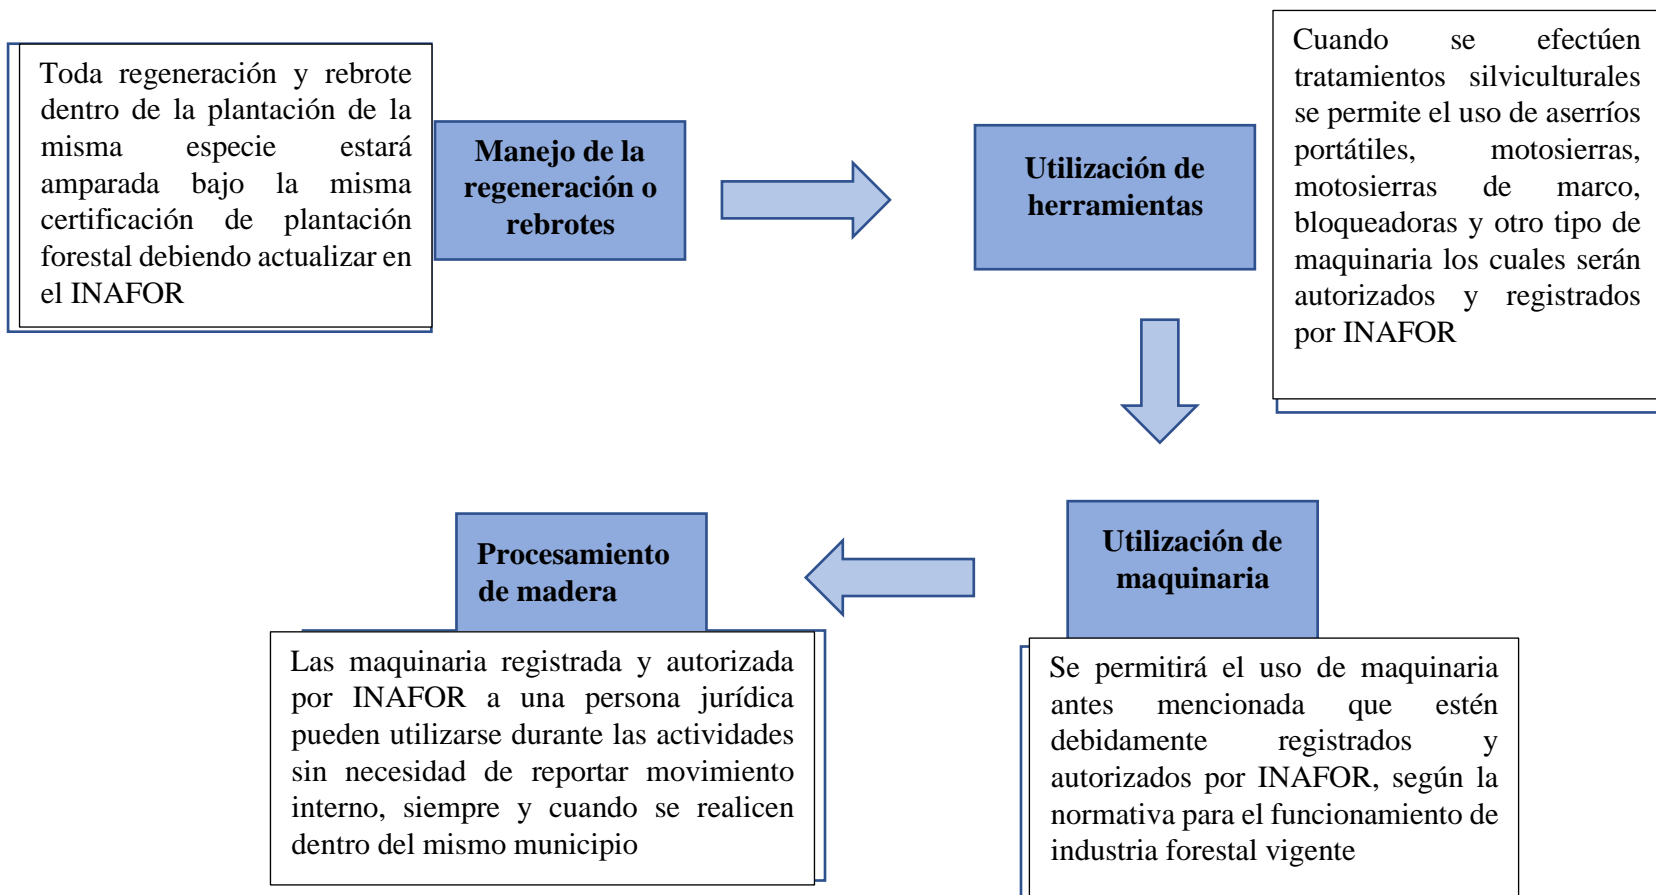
Toda regeneración y rebrote dentro de la plantación de la misma especie estará amparada bajo la misma certificación de plantación forestal debiendo actualizar en el INAFOR

Manejo de la regeneración o rebrotes

Utilización de herramientas

Cuando se efectúen tratamientos silviculturales se permite el uso de aserríos portátiles, motosierras, motosierras de marco, bloqueadoras y otro tipo de maquinaria los cuales serán autorizados y registrados por INAFOR

Procesamiento de madera

Las maquinaria registrada y autorizada por INAFOR a una persona jurídica pueden utilizarse durante las actividades sin necesidad de reportar movimiento interno, siempre y cuando se realicen dentro del mismo municipio

Utilización de maquinaria

Se permitirá el uso de maquinaria antes mencionada que estén debidamente registrados y autorizados por INAFOR, según la normativa para el funcionamiento de industria forestal vigente